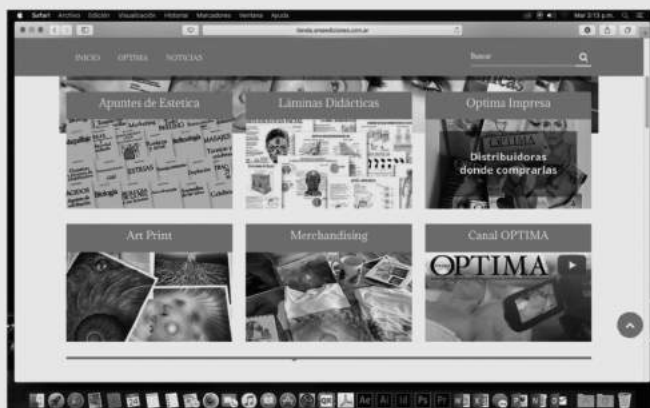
Safari Archivo Edición Visualización Historial Marcadores Ventana Ayuda

Mar 3:13 p.m.

tienda.optimaediciones.com.ar

INICIO OPTIMA NOTICIAS

Buscar

Apuntes de Estetica

Laminas Didácticas

Optima Impresa

Distribuidoras donde comprarlas

Art Print

Merchandising

Canal OPTIMA

OPTIMA